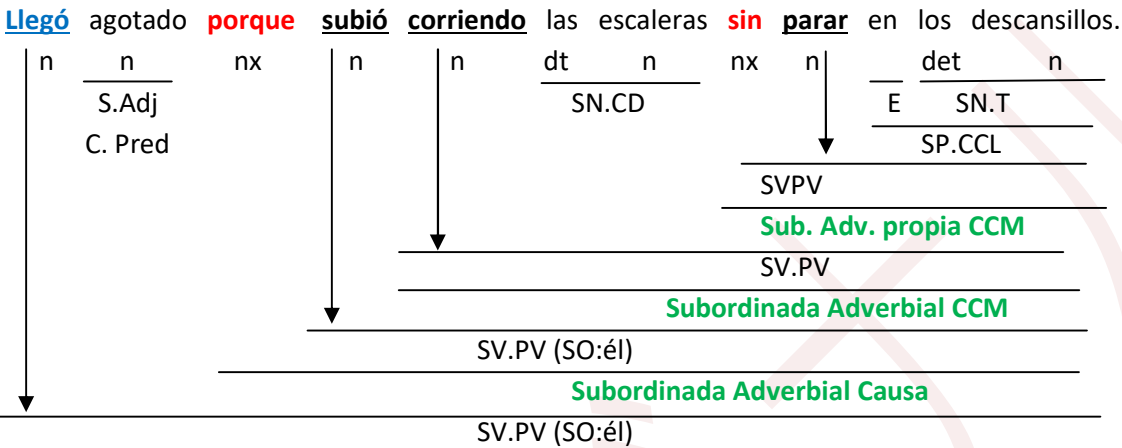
Llegó agotado porque subió corriendo las escaleras sin parar en los descansillos.

n n nx n n dt n nx n E det n

S.Adj

C. Pred

SN.CD

SN.T

SP.CCL

SVPV

Sub. Adv. propia CCM

SV.PV

Subordinada Adverbial CCM

SV.PV (SO:él)

Subordinada Adverbial Causa

SV.PV (SO:él)